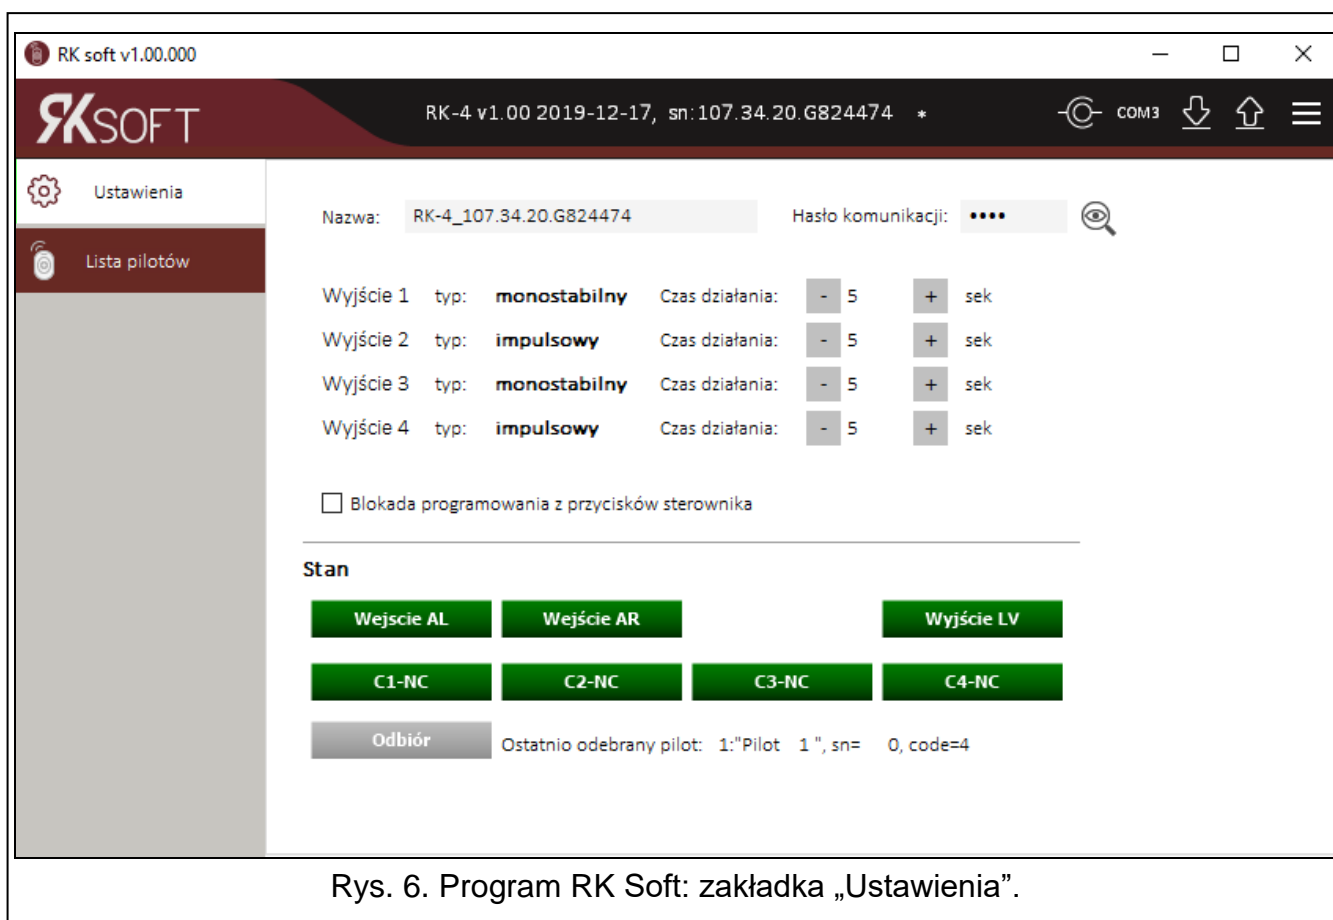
RK soft v1.00.000

RKSOFT

RK-4 v1.00 2019-12-17, sn:107.34.20.G824474 *

COM3

Ustawienia

Lista pilotów

Nazwa: RK-4_107.34.20.G824474

Hasło komunikacji: ••••

Wyjście 1 typ: monostabilny Czas działania: - 5 + sek

Wyjście 2 typ: impulsowy Czas działania: - 5 + sek

Wyjście 3 typ: monostabilny Czas działania: - 5 + sek

Wyjście 4 typ: impulsowy Czas działania: - 5 + sek

Blokada programowania z przycisków sterownika

Stan

Wejscie AL Wejście AR Wyjście LV

C1-NC C2-NC C3-NC C4-NC

Odbiór Ostatnio odebrany pilot: 1:"Pilot 1 ", sn= 0, code=4

Rys. 6. Program RK Soft: zakładka „Ustawienia”.